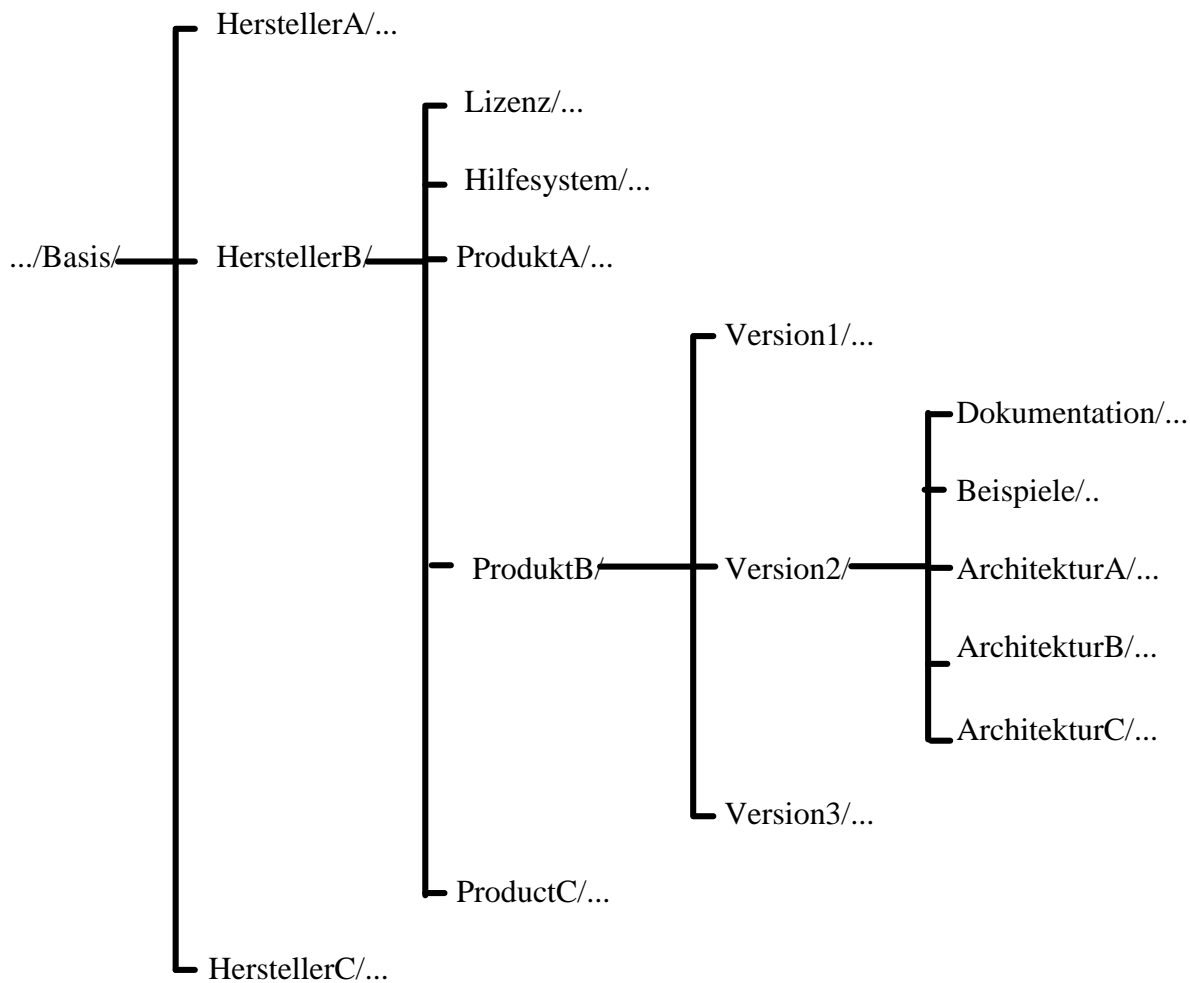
HerstellerA/...

Lizenz/...

Hilfesystem/...

.../Basis/ HerstellerB/ ProduktA/...

Version1/...

Dokumentation/...

Beispiele/..

ProduktB/ Version2/ ArchitekturA/...

ArchitekturB/...

ArchitekturC/...

Version3/...

ProductC/...

HerstellerC/...